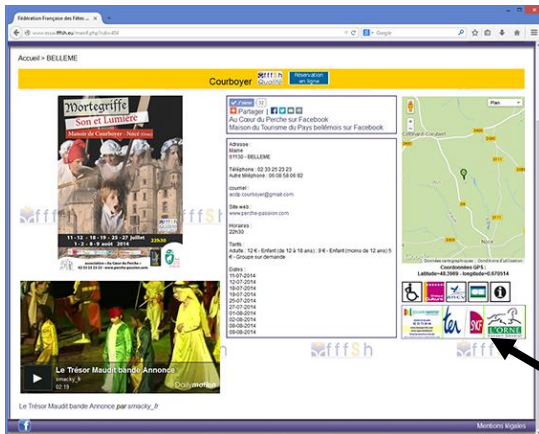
Fédération Française des Fêtes ...

www.mssafffsh.eu/imenf.php?cdc=456

Google

Accueil > BELLEME

Courboyer

Réservation en ligne

Mortegriffe

Son et Lumière

Maison de Courboyer - Noce (Orne)

11 - 12 - 18 - 19 - 25 - 26 juillet
1 - 2 - 8 - 9 août 2014

22h30

J'aime 12

Partager

Au Cœur du Perche sur Facebook

Maison du Tourisme du Pays bellêmois sur Facebook

Adresse :
Mairie
61130 - BELLEME

Téléphone : 02 33 25 23 23
Autre téléphone : 06 08 58 06 82

courriel :
ac@.courboyer@gmail.com

Site web :
www.perche-passion.com

Horaires :
22h30

Tarifs :
Adulte : 12 € - Enfant (de 12 à 18 ans) : 8 € - Enfant (moins de 12 ans) 5 € - Groupe sur demande

Dates :
11-07-2014
12-07-2014
18-07-2014
19-07-2014
25-07-2014
26-07-2014
01-08-2014
02-08-2014
08-08-2014
09-08-2014

Plan

Coordonnées GPS :
Latitude=48.3969 - longitude=0.670514

L'ORNE

Le Trésor Maudit bande Annonce
smacky_fr
02:19

Dailymotion

Le Trésor Maudit bande Annonce par smacky_fr

Mentions légales